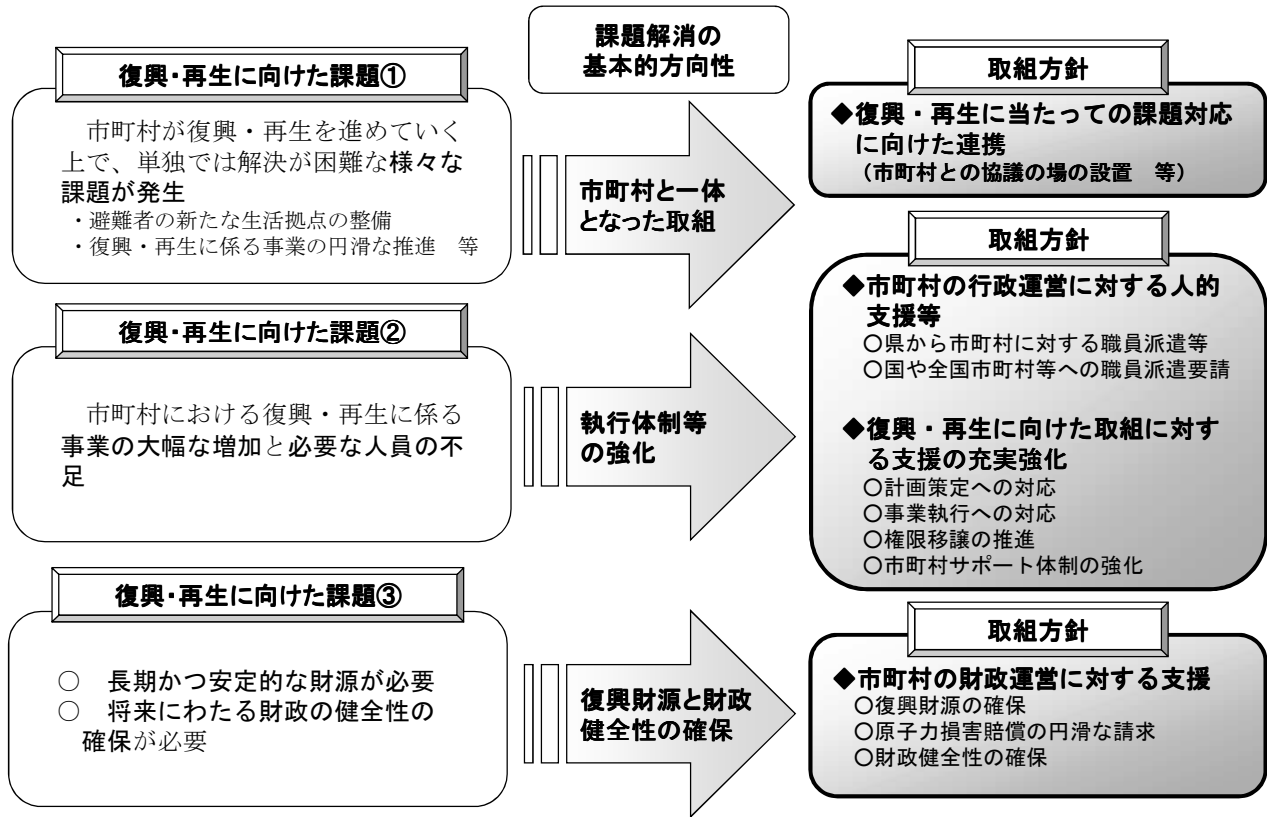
課題解消の
基本的方向性

復興・再生に向けた課題①

市町村が復興・再生を進めていく上で、単独では解決が困難な様々な課題が発生
・避難者の新たな生活拠点の整備
・復興・再生に係る事業の円滑な推進　等

市町村と一体となった取組

取組方針

◆復興・再生に当たっての課題対応に向けた連携
（市町村との協議の場の設置　等）

復興・再生に向けた課題②

市町村における復興・再生に係る事業の大幅な増加と必要な人員の不足

執行体制等の強化

取組方針

◆市町村の行政運営に対する人的支援等
○県から市町村に対する職員派遣等
○国や全国市町村等への職員派遣要請

◆復興・再生に向けた取組に対する支援の充実強化
○計画策定への対応
○事業執行への対応
○権限移譲の推進
○市町村サポート体制の強化

復興・再生に向けた課題③

○　長期かつ安定的な財源が必要
○　将来にわたる財政の健全性の確保が必要

復興財源と財政健全性の確保

取組方針

◆市町村の財政運営に対する支援
○復興財源の確保
○原子力損害賠償の円滑な請求
○財政健全性の確保